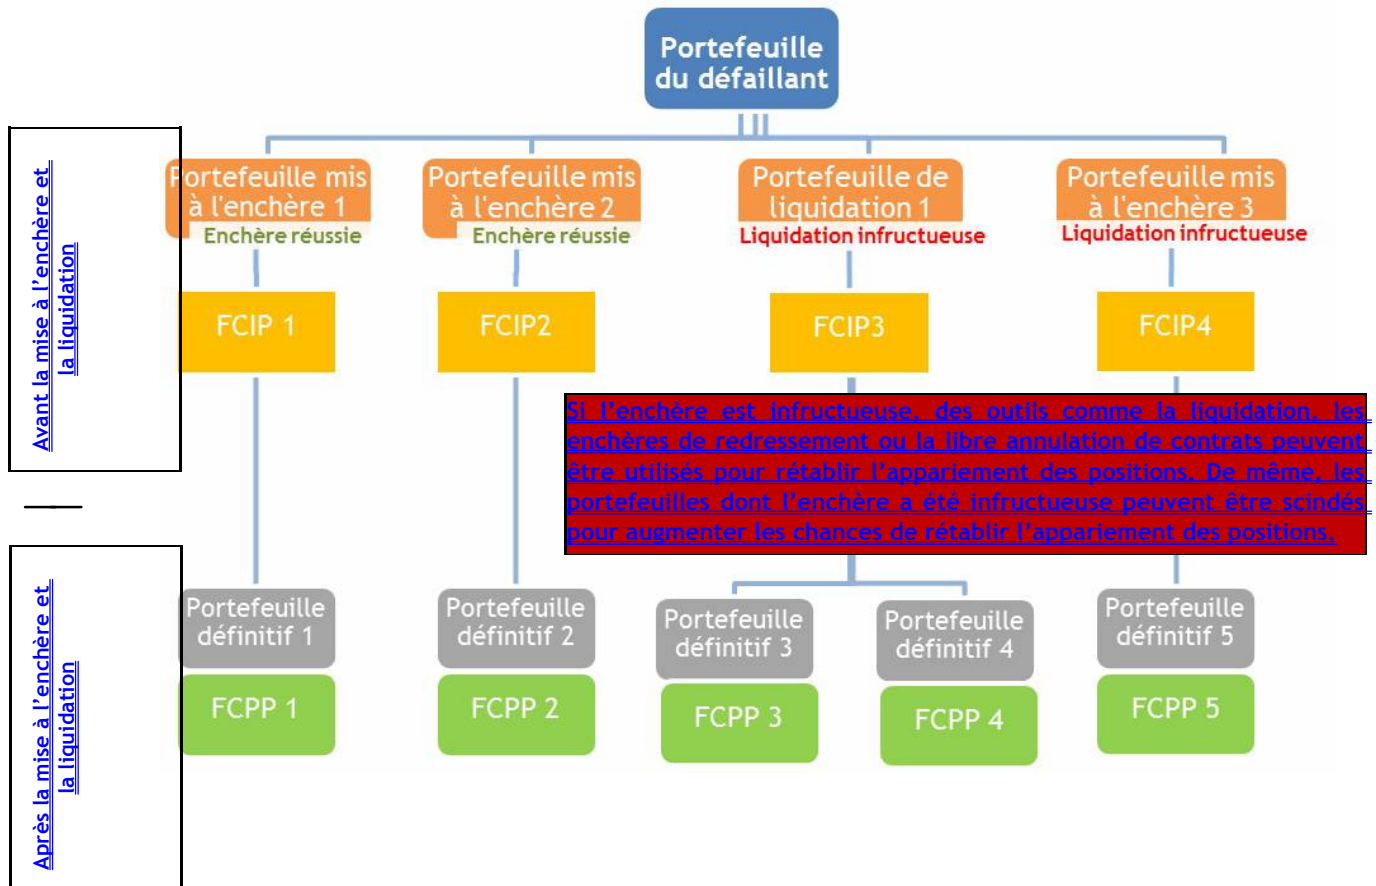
Portefeuille du défaillant

Avant la mise à l'enchère et la liquidation

Portefeuille mis à l'enchère 1
Enchère réussie

Portefeuille mis à l'enchère 2
Enchère réussie

Portefeuille de liquidation 1
Liquidation infructueuse

Portefeuille mis à l'enchère 3
Liquidation infructueuse

FCIP 1

FCIP2

FCIP3

FCIP4

Si l'enchère est infructueuse, des outils comme la liquidation, les enchères de redressement ou la libre annulation de contrats peuvent être utilisés pour rétablir l'appariement des positions. De même, les portefeuilles dont l'enchère a été infructueuse peuvent être scindés pour augmenter les chances de rétablir l'appariement des positions.

Après la mise à l'enchère et la liquidation

Portefeuille définitif 1
FCPP 1

Portefeuille définitif 2
FCPP 2

Portefeuille définitif 3
FCPP 3

Portefeuille définitif 4
FCPP 4

Portefeuille définitif 5
FCPP 5